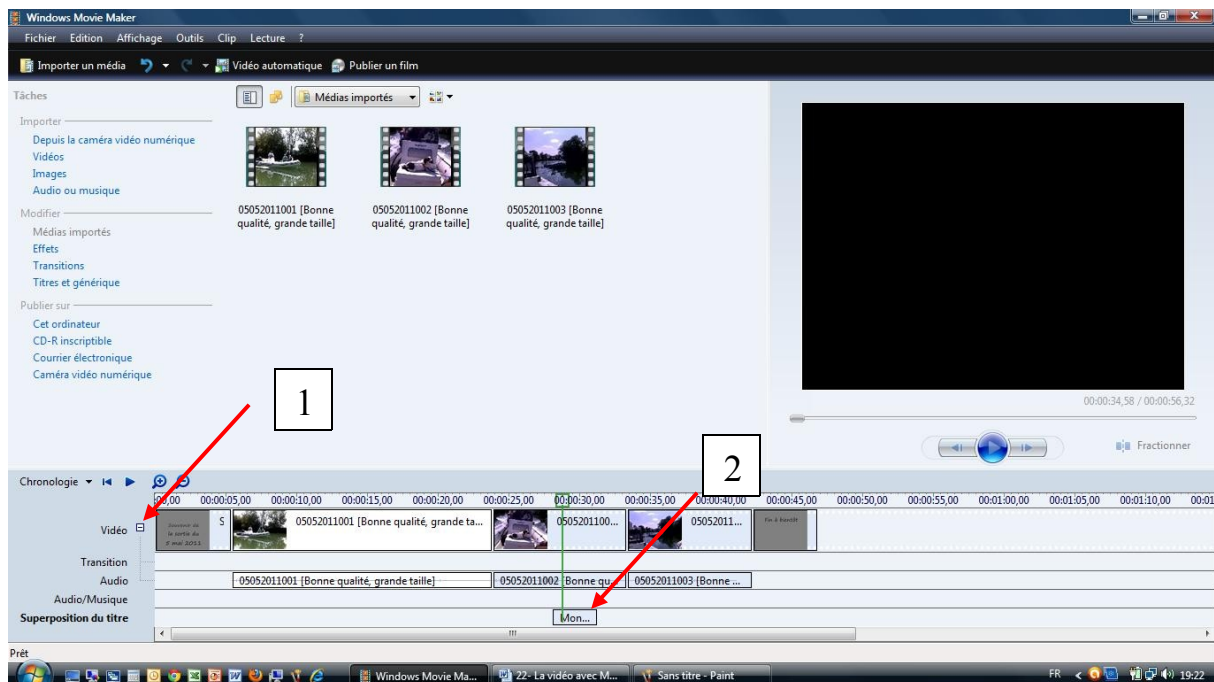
Windows Movie Maker

Fichier Edition Affichage Outils Clip Lecture ?

Importer un média Vidéo automatique Publier un film

Tâches

Importer
Depuis la caméra vidéo numérique
Vidéos
Images
Audio ou musique

Modifier
Médias importés
Effets
Transitions
Titres et générique

Publier sur
Cet ordinateur
CD-R inscriptible
Courrier électronique
Caméra vidéo numérique

Médias importés

05052011001 [Bonne qualité, grande taille]
05052011002 [Bonne qualité, grande taille]
05052011003 [Bonne qualité, grande taille]

00:00:34,58 / 00:00:56,32

Fractionner

1

2

Chronologie

00,00 00:00:05,00 00:00:10,00 00:00:15,00 00:00:20,00 00:00:25,00 00:00:30,00 00:00:35,00 00:00:40,00 00:00:45,00 00:00:50,00 00:00:55,00 00:01:00,00 00:01:05,00 00:01:10,00 00:01

Vidéo
Souvenir de la sortie du 5 mai 2011
S
05052011001 [Bonne qualité, grande ta...
05052011000...
05052011...
Fin à bientôt

Transition
Audio
05052011001 [Bonne qualité, grande taille]
05052011002 Bonne qu...
05052011003 [Bonne ...
Audio/Musique
Superposition du titre
Mon...

Prêt

Windows Movie Ma...
22- La vidéo avec M...
Sans titre - Paint
FR 19:22